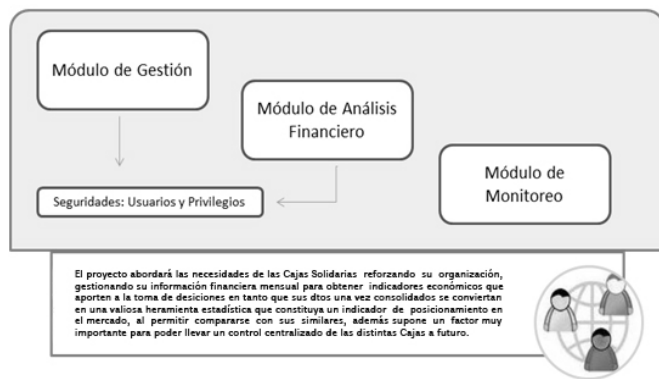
Módulo de Gestión

Módulo de Análisis Financiero

Módulo de Monitoreo

Seguridades: Usuarios y Privilegios

El proyecto abordará las necesidades de las Cajas Solidarias reforzando su organización, gestionando su información financiera mensual para obtener indicadores económicos que aporten a la toma de desiciones en tanto que sus dtos una vez consolidados se conviertan en una valiosa heramienta estadística que constituya un indicador de posicionamiento en el mercado, al permitir compararse con sus similares, además supone un factor muy importante para poder llevar un control centralizado de las distintas Cajas a futuro.